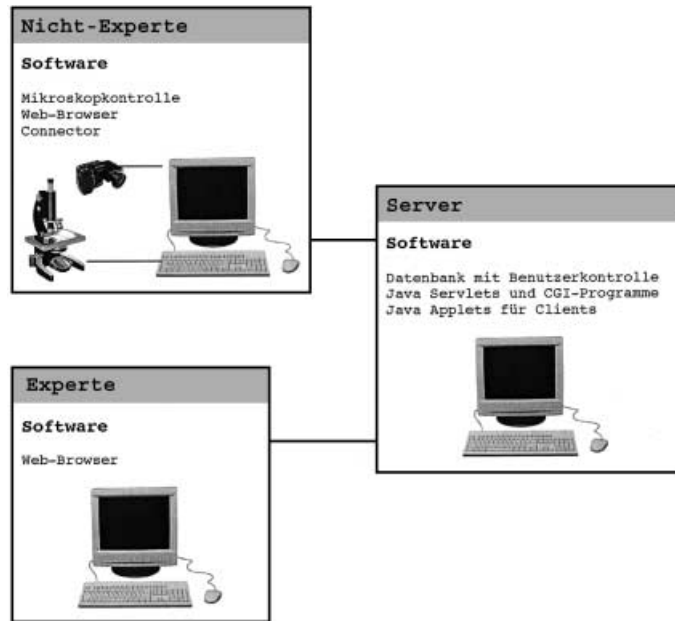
Nicht-Experte

Software

Mikroskopkontrolle
Web-Browser
Connector

Server

Software

Datenbank mit Benutzerkontrolle
Java Servlets und CGI-Programme
Java Applets für Clients

Experte

Software

Web-Browser